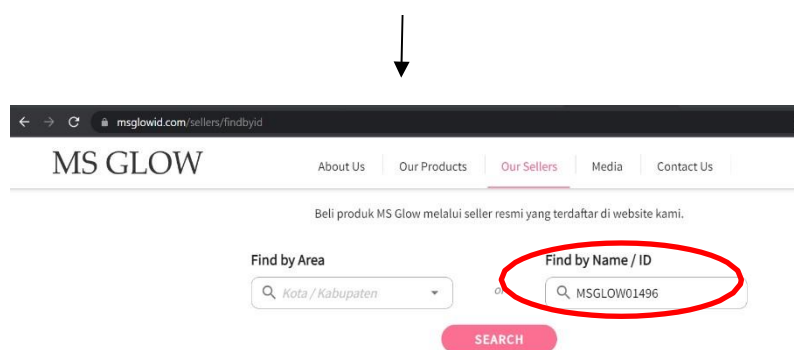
msglowid.com/sellers/findbyid

MS GLOW

About Us
Our Products
Our Sellers
Media
Contact Us

Beli produk MS Glow melalui seller resmi yang terdaftar di website kami.

Find by Area

Kota / Kabupaten

or

Find by Name / ID

MSGLOW01496

SEARCH